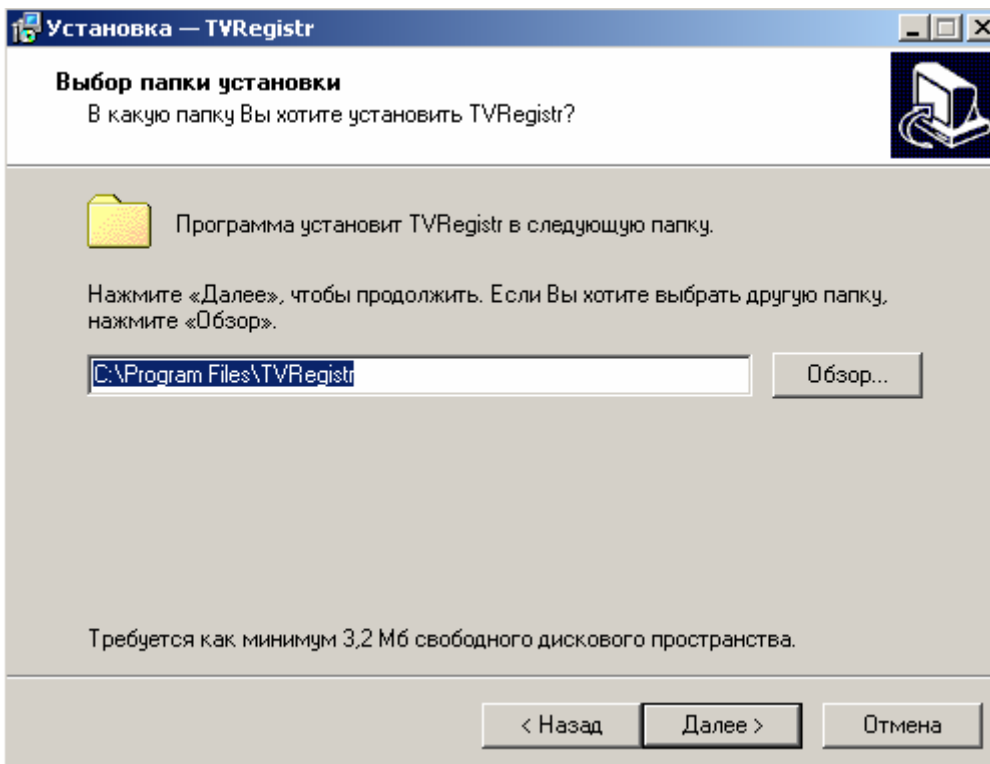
Установка — TVRegistr

Выбор папки установки
В какую папку Вы хотите установить TVRegistr?

Программа установит TVRegistr в следующую папку.

Нажмите «Далее», чтобы продолжить. Если Вы хотите выбрать другую папку, нажмите «Обзор».

C:\Program Files\TVRegistr

Обзор...

Требуется как минимум 3,2 Мб свободного дискового пространства.

< Назад

Далее >

Отмена